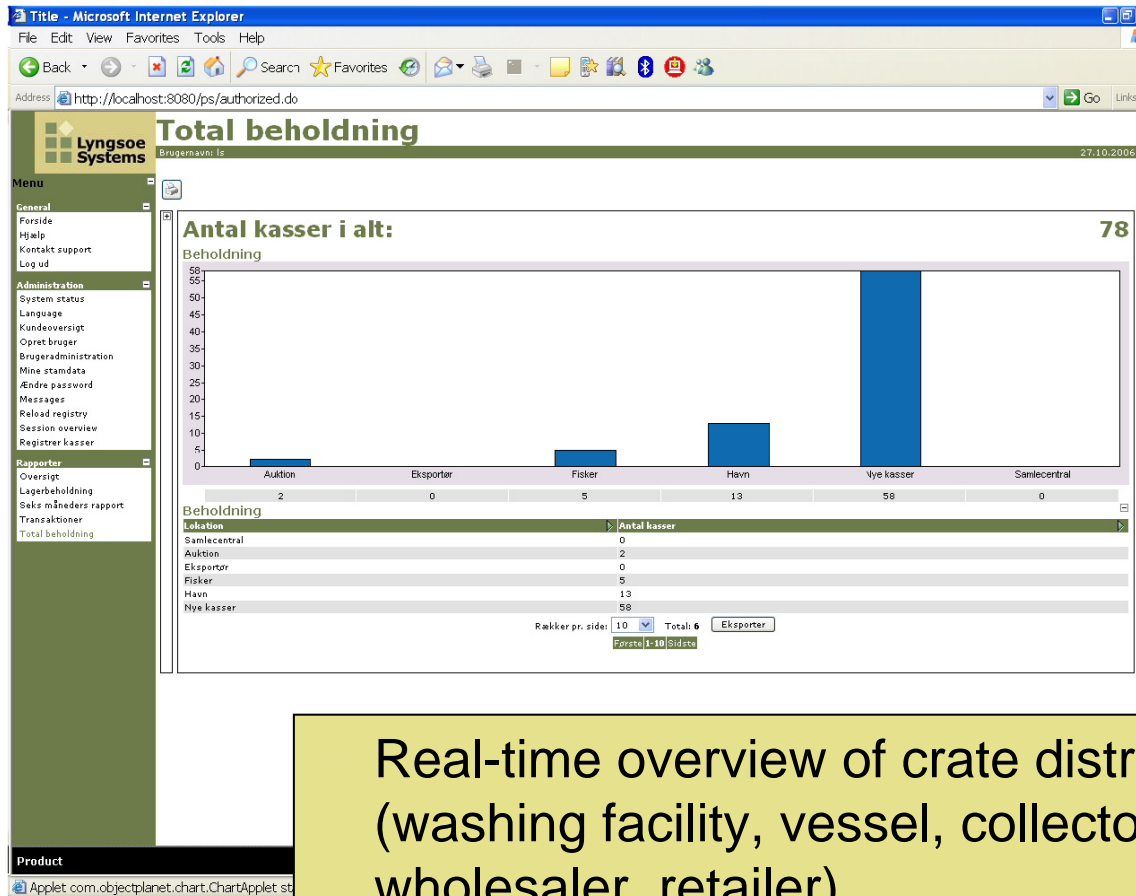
Title - Microsoft Internet Explorer

File Edit View Favorites Tools Help

Back Search Favorites

Address http://localhost:8080/ps/authorized.do Go Links

Lyngsoe Systems

Total beholdning

Brugernavn: ls 27.10.2006

Menu

General
Forside
Hjælp
Kontakt support
Log ud

Administration
System status
Language
Kundeoversigt
Opret bruger
Brugeradministration
Mine stamdata
Ændre password
Messages
Reload registry
Session overview
Registrer kasser

Rapporter
Oversigt
Lagerbeholdning
Seks måneders rapport
Transaktioner
Total beholdning

Antal kasser i alt: 78

Beholdning

58 55 50 45 40 35 30 25 20 15 10 5 0

| Auktion | Eksportør | Fisker | Havn | Nye kasser | Samlecentral |
|---|---|---|---|---|---|
| 2 | 0 | 5 | 13 | 58 | 0 |

Beholdning

| Lokation | Antal kasser |
|---|---|
| Samlecentral | 0 |
| Auktion | 2 |
| Eksportør | 0 |
| Fisker | 5 |
| Havn | 13 |
| Nye kasser | 58 |

Rækker pr. side: 10 Total: 6 Eksporter

Første 1-10 Sidste

Product

Applet com.objectplanet.chart.ChartApplet st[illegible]

Real-time overview of crate distr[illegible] (washing facility, vessel, collecto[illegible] wholesaler, retailer)